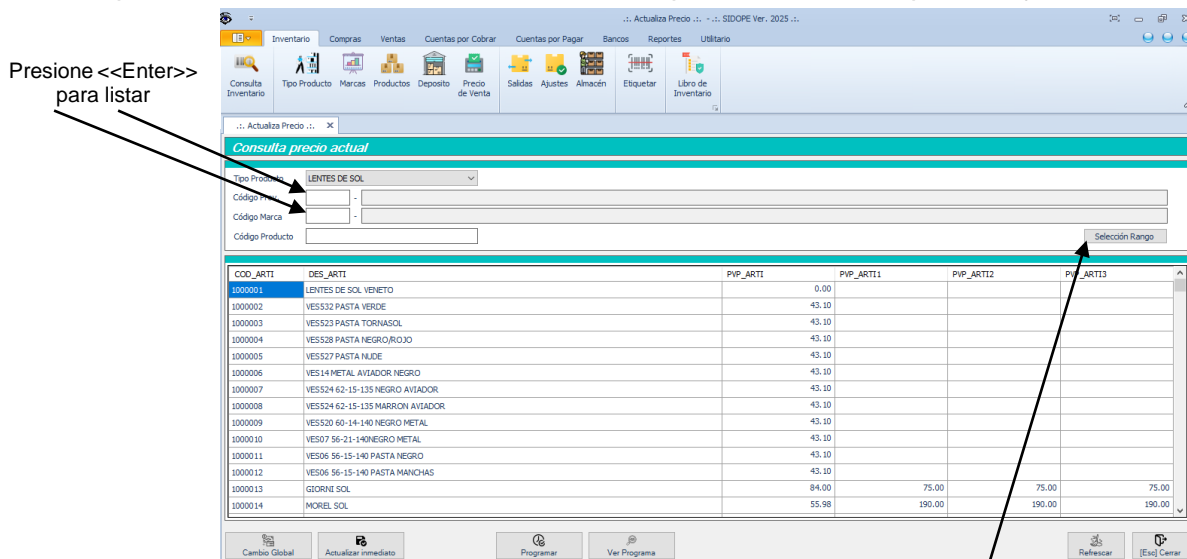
Presione <<Enter>> para listar

.:. Actualiza Precio .:. - .:. SIDOPE Ver. 2025 .:.

Inventario | Compras | Ventas | Cuentas por Cobrar | Cuentas por Pagar | Bancos | Reportes | Utilitario

Consulta Inventario | Tipo Producto | Marcas | Productos | Deposito | Precio de Venta | Salidas | Ajustes | Almacén | Etiquetar | Libro de Inventario

.:. Actualiza Precio .:.

Consulta precio actual

Tipo Producto LENTES DE SOL
Código Prov. -
Código Marca -
Código Producto
Selección Rango

| COD_ARTI | DES_ARTI | PVP_ARTI | PVP_ARTI1 | PVP_ARTI2 | PVP_ARTI3 |
|---|---|---|---|---|---|
| 1000001 | LENTES DE SOL VENETO | 0.00 | | | |
| 1000002 | VES532 PASTA VERDE | 43.10 | | | |
| 1000003 | VES523 PASTA TORNASOL | 43.10 | | | |
| 1000004 | VES528 PASTA NEGRO/ROJO | 43.10 | | | |
| 1000005 | VES527 PASTA NUDE | 43.10 | | | |
| 1000006 | VES14 METAL AVIADOR NEGRO | 43.10 | | | |
| 1000007 | VES524 62-15-135 NEGRO AVIADOR | 43.10 | | | |
| 1000008 | VES524 62-15-135 MARRON AVIADOR | 43.10 | | | |
| 1000009 | VES520 60-14-140 NEGRO METAL | 43.10 | | | |
| 1000010 | VES07 56-21-140NEGRO METAL | 43.10 | | | |
| 1000011 | VES06 56-15-140 PASTA NEGRO | 43.10 | | | |
| 1000012 | VES06 56-15-140 PASTA MANCHAS | 43.10 | | | |
| 1000013 | GIORNI SOL | 84.00 | 75.00 | 75.00 | 75.00 |
| 1000014 | MOREL SOL | 55.98 | 190.00 | 190.00 | 190.00 |

Cambio Global | Actualizar inmediato | Programar | Ver Programa | Refrescar | [Esc] Cerrar